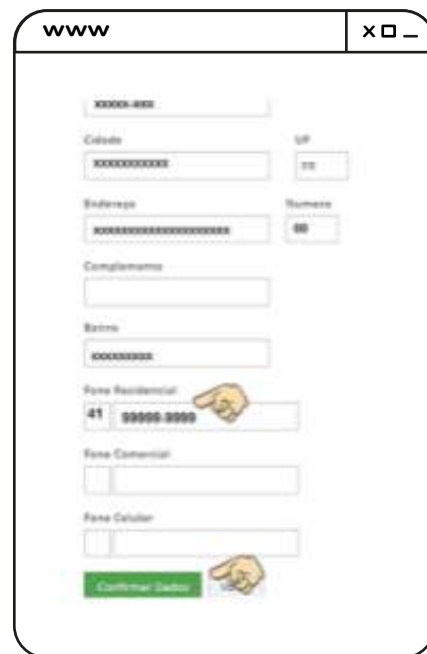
www

xxxxx-xxx

Cidade

xxxxxxxxxxx

UF

xx

Endereço

xxxxxxxxxxxxxxxxxxxx

Numero

00

Complemento

Bairro

xxxxxxxxx

Fone Residencial

41

99999-9999

Fone Comercial

Fone Celular

Confirmar Dados